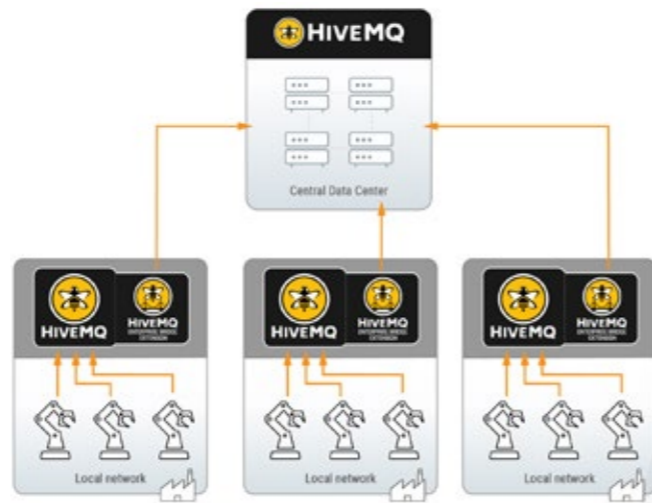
HIVEMQ

Central Data Center

HIVEMQ

HIVEMQ
ENTERPRISE BRIDGE EXTENSION

Local network

HIVEMQ

HIVEMQ
ENTERPRISE BRIDGE EXTENSION

Local network

HIVEMQ

HIVEMQ
ENTERPRISE BRIDGE EXTENSION

Local network